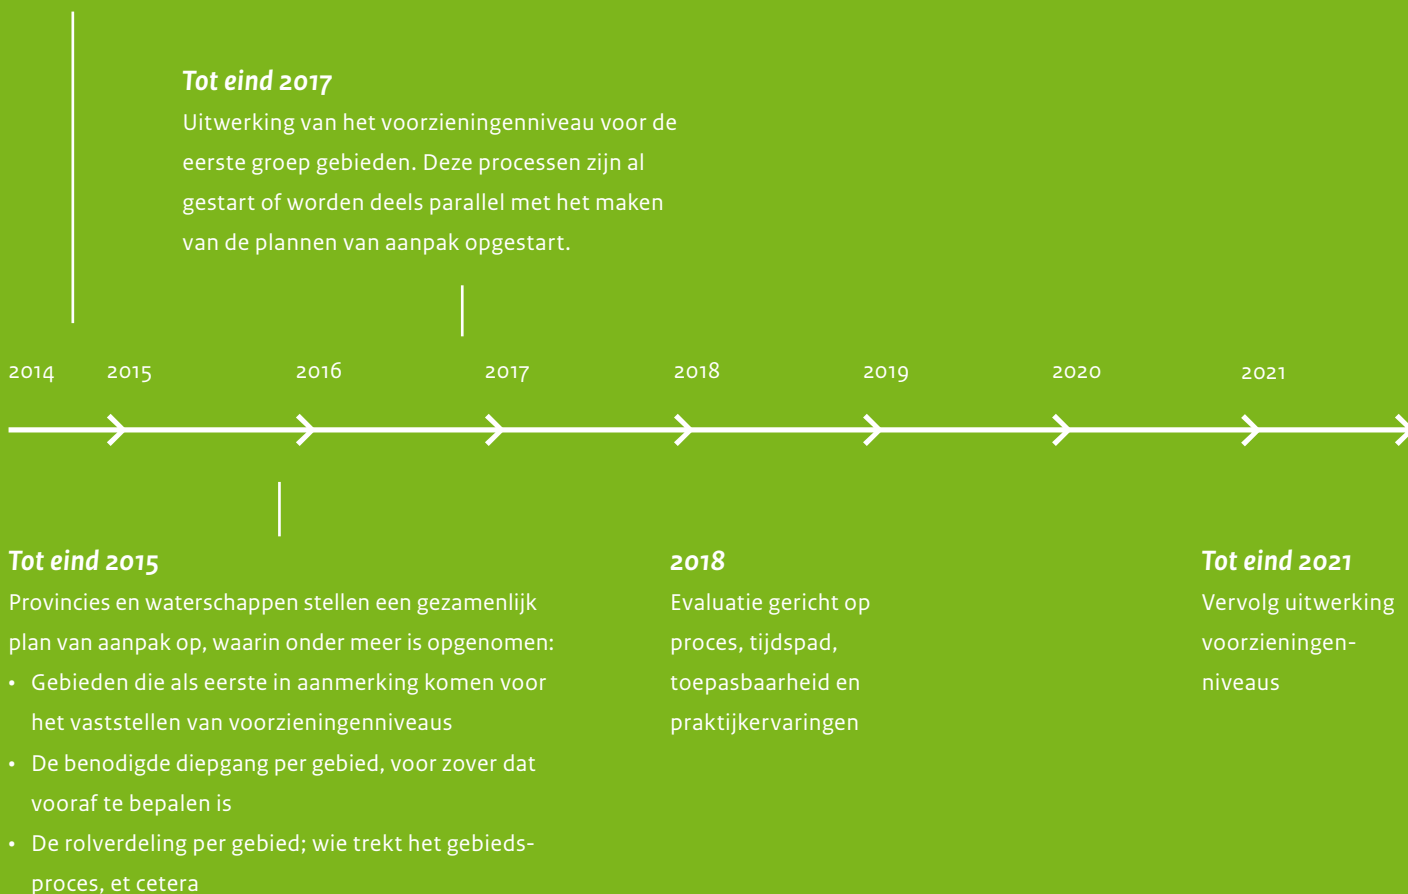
**Tot eind 2017**
Uitwerking van het voorzieningenniveau voor de eerste groep gebieden. Deze processen zijn al gestart of worden deels parallel met het maken van de plannen van aanpak opgestart.

2014 2015 2016 2017 2018 2019 2020 2021

**Tot eind 2015**
Provincies en waterschappen stellen een gezamenlijk plan van aanpak op, waarin onder meer is opgenomen:
• Gebieden die als eerste in aanmerking komen voor het vaststellen van voorzieningenniveaus
• De benodigde diepgang per gebied, voor zover dat vooraf te bepalen is
• De rolverdeling per gebied; wie trekt het gebiedsproces, et cetera

**2018**
Evaluatie gericht op proces, tijdspad, toepasbaarheid en praktijkervaringen

**Tot eind 2021**
Vervolg uitwerking voorzieningen-niveaus